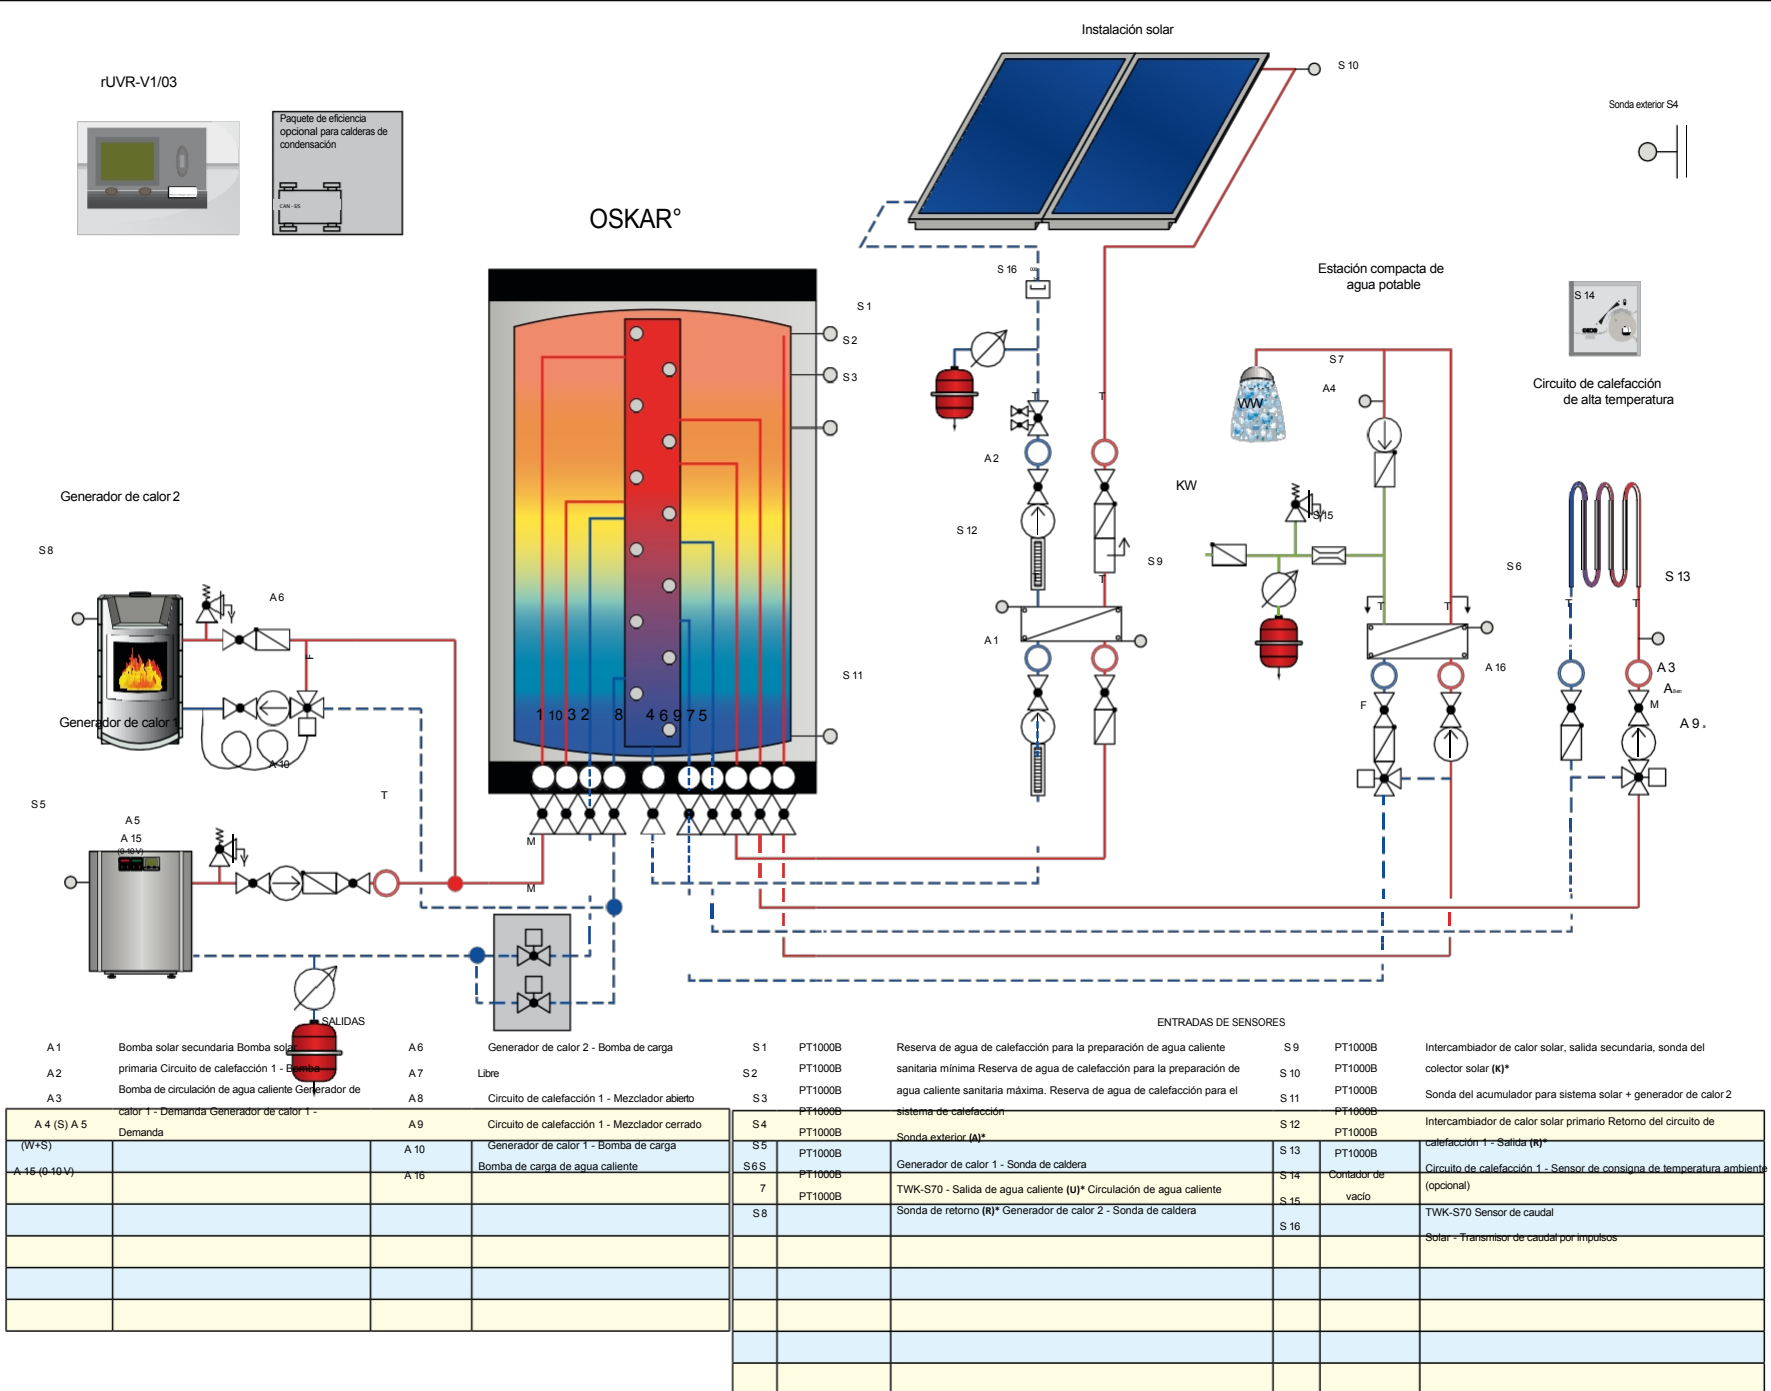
Instalación solar

rUVR-V1/03

Paquete de eficiencia opcional para calderas de condensación

CAN - ES

OSKAR°

S 10

Sonda exterior S4

S 16

S 1

S 2

S 3

Estación compacta de agua potable

S 14

S 7

A4

WW

Circuito de calefacción de alta temperatura

A 2

T

KW

S 15

Generador de calor 2

S 12

S 9

S 8

S 6

S 13

A 6

T

T

T

T

A 1

A 16

A 3

S 11

Generador de calor 1

1 10 3 2 8 4 6 9 7 5

F

M

A 9

A 10

S 5

T

A 5

A 15

(0-10 V)

M

M

SALIDAS

ENTRADAS DE SENSORES

| | | | |
|---|---|---|---|
| A 1 | Bomba solar secundaria Bomba solar primaria Circuito de calefacción 1 - Bomba | A 6 | Generador de calor 2 - Bomba de carga |
| A 2 | | A 7 | Libre |
| A 3 | Bomba de circulación de agua caliente Generador de calor 1 - Demanda Generador de calor 1 - Demanda | A 8 | Circuito de calefacción 1 - Mezclador abierto |
| A 4 (S) A 5 (W+S) | | A 9 | Circuito de calefacción 1 - Mezclador cerrado |
| A 15 (0-10 V) | | A 10 | Generador de calor 1 - Bomba de carga |
| | | A 16 | Bomba de carga de agua caliente |

| | | | | | |
|---|---|---|---|---|---|
| S 1 | PT1000B | Reserva de agua de calefacción para la preparación de agua caliente sanitaria mínima Reserva de agua de calefacción para la preparación de agua caliente sanitaria máxima. Reserva de agua de calefacción para el sistema de calefacción | S 9 | PT1000B | Intercambiador de calor solar, salida secundaria, sonda del colector solar **(K)*** |
| S 2 | PT1000B | | S 10 | PT1000B | Sonda del acumulador para sistema solar + generador de calor 2 |
| S 3 | PT1000B | | S 11 | PT1000B | |
| S 4 | PT1000B | Sonda exterior **(A)*** | S 12 | PT1000B | Intercambiador de calor solar primario Retorno del circuito de calefacción 1 - Salida **(R)*** |
| S 5 | PT1000B | Generador de calor 1 - Sonda de caldera | S 13 | PT1000B | Circuito de calefacción 1 - Sensor de consigna de temperatura ambiente (opcional) |
| S 6 S 7 | PT1000B | TWK-S70 - Salida de agua caliente **(U)*** Circulación de agua caliente | S 14 | Contador de vacío | |
| S 8 | PT1000B | Sonda de retorno **(R)*** Generador de calor 2 - Sonda de caldera | S 15 | | TWK-S70 Sensor de caudal |
| | | | S 16 | | Solar - Transmisor de caudal por impulsos |